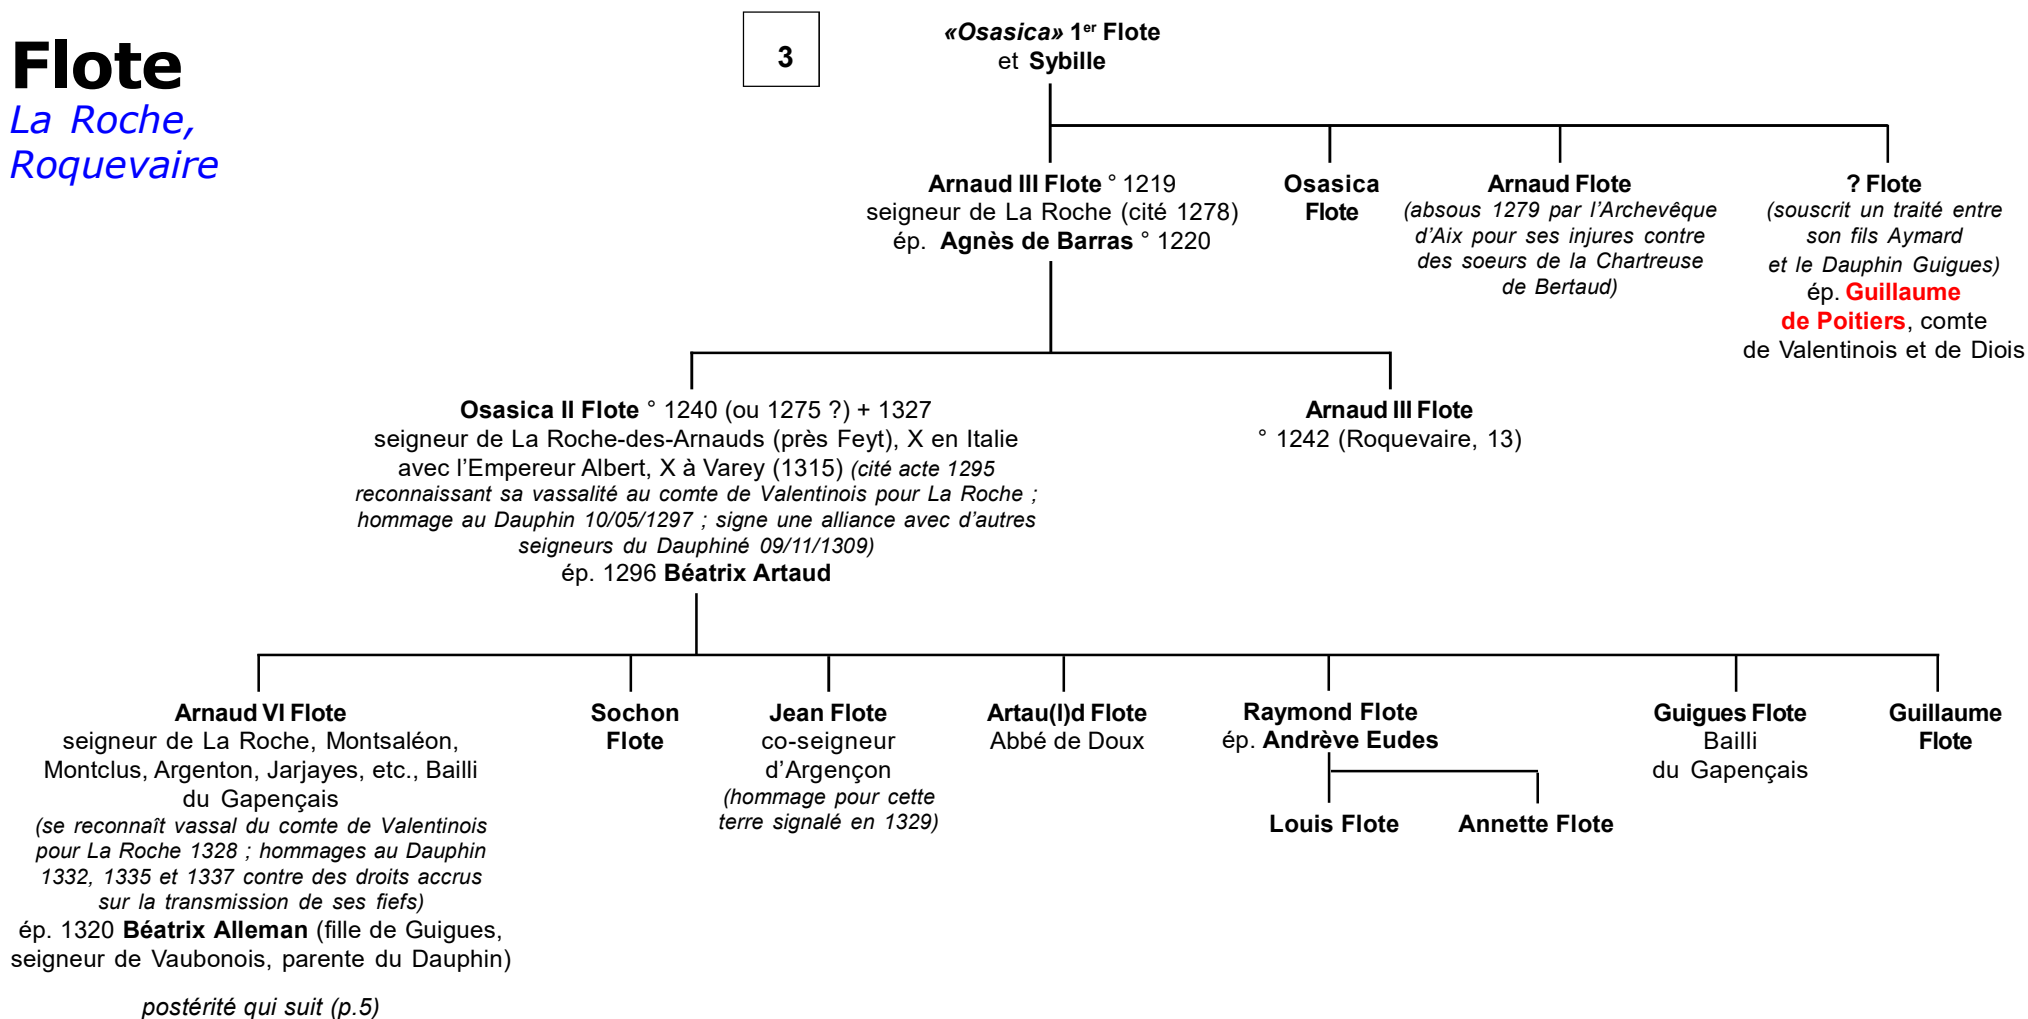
Flote
La Roche, Roquevaire

3

«Osasica» 1$^{er}$ Flote
et Sybille

Arnaud III Flote ° 1219
seigneur de La Roche (cité 1278)
ép. Agnès de Barras ° 1220

Osasica Flote

Arnaud Flote
(absous 1279 par l'Archevêque d'Aix pour ses injures contre des soeurs de la Chartreuse de Bertaud)

? Flote
(souscrit un traité entre son fils Aymard et le Dauphin Guigues)
ép. Guillaume de Poitiers, comte de Valentinois et de Diois

Osasica II Flote ° 1240 (ou 1275 ?) + 1327
seigneur de La Roche-des-Arnauds (près Feyt), X en Italie avec l'Empereur Albert, X à Varey (1315) (cité acte 1295 reconnaissant sa vassalité au comte de Valentinois pour La Roche ; hommage au Dauphin 10/05/1297 ; signe une alliance avec d'autres seigneurs du Dauphiné 09/11/1309)
ép. 1296 Béatrix Artaud

Arnaud III Flote
° 1242 (Roquevaire, 13)

Arnaud VI Flote
seigneur de La Roche, Montsaléon, Montclus, Argenton, Jarjayes, etc., Bailli du Gapençais
(se reconnaît vassal du comte de Valentinois pour La Roche 1328 ; hommages au Dauphin 1332, 1335 et 1337 contre des droits accrus sur la transmission de ses fiefs)
ép. 1320 Béatrix Alleman (fille de Guigues, seigneur de Vaubonois, parente du Dauphin)

postérité qui suit (p.5)

Sochon Flote

Jean Flote
co-seigneur d'Argençon
(hommage pour cette terre signalé en 1329)

Artau(l)d Flote
Abbé de Doux

Raymond Flote
ép. Andrève Eudes

Louis Flote

Annette Flote

Guigues Flote
Bailli du Gapençais

Guillaume Flote